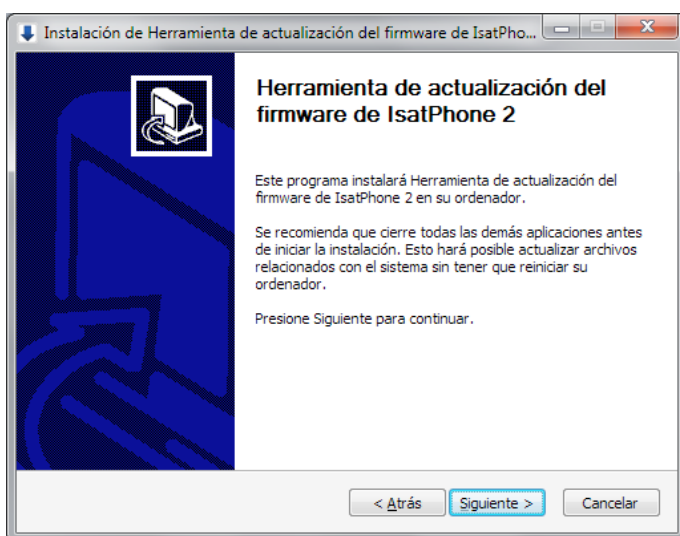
Instalación de Herramienta de actualización del firmware de IsatPho...

Herramienta de actualización del firmware de IsatPhone 2

Este programa instalará Herramienta de actualización del firmware de IsatPhone 2 en su ordenador.

Se recomienda que cierre todas las demás aplicaciones antes de iniciar la instalación. Esto hará posible actualizar archivos relacionados con el sistema sin tener que reiniciar su ordenador.

Presione Siguiente para continuar.

< Atrás | Siguiente > | Cancelar